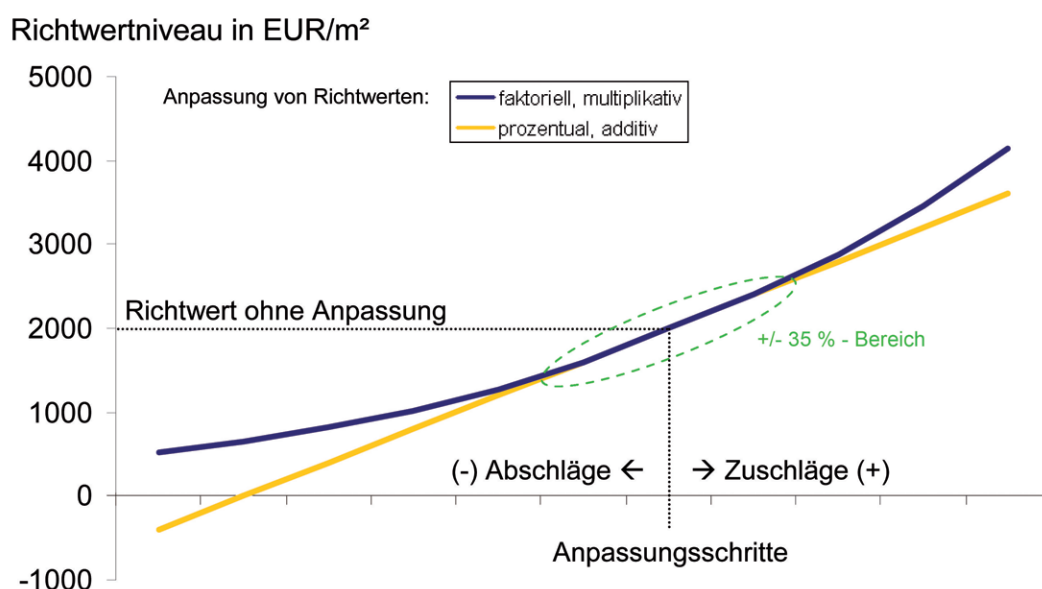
Richtwertniveau in EUR/m²

5000
4000
3000
2000
1000
0
-1000

Anpassung von Richtwerten:
faktoriell, multiplikativ
prozentual, additiv

Richtwert ohne Anpassung

+/- 35 % - Bereich

(-) Abschläge ← → Zuschläge (+)

Anpassungsschritte